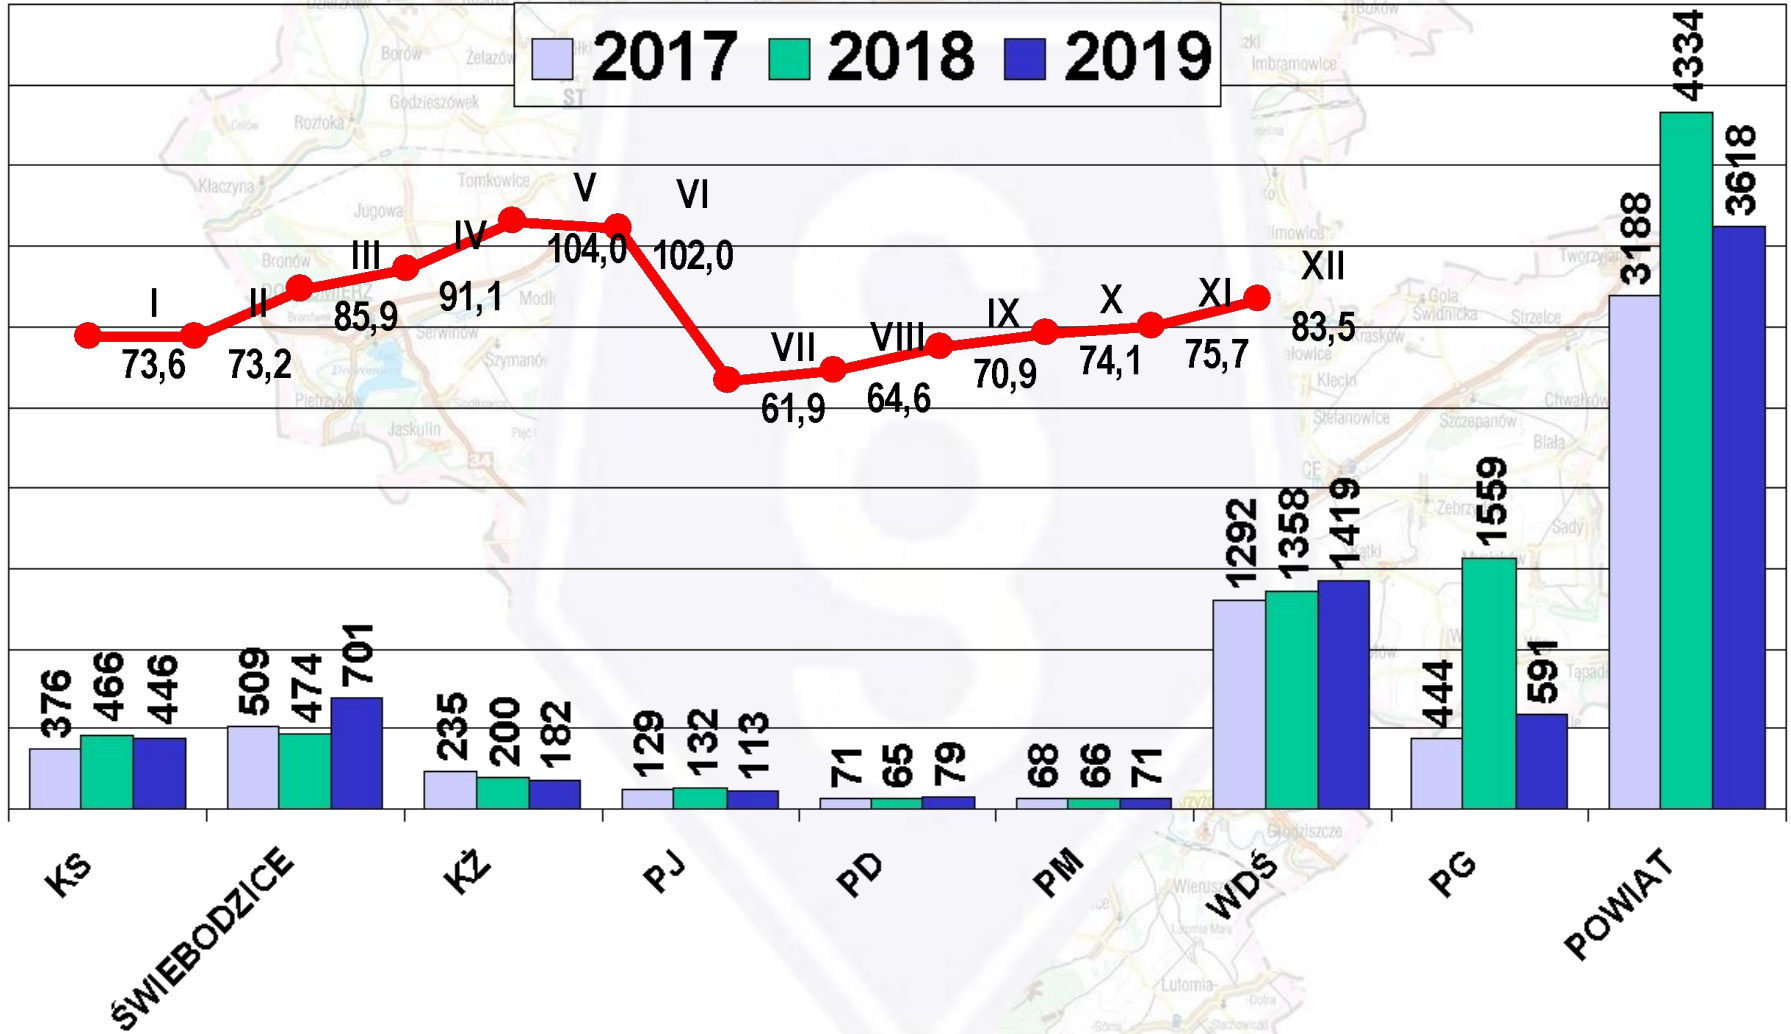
2017 2018 2019

I 73,6
II 73,2
III 85,9
IV 91,1
V 104,0
VI 102,0
VII 61,9
VIII 64,6
IX 70,9
X 74,1
XI 75,7
XII 83,5

| | 2017 | 2018 | 2019 |
|---|---|---|---|
| KS | 376 | 466 | 446 |
| ŚWIEBODZICE | 509 | 474 | 701 |
| KŻ | 235 | 200 | 182 |
| PJ | 129 | 132 | 113 |
| PD | 71 | 65 | 79 |
| PM | 68 | 66 | 71 |
| WDŚ | 1292 | 1358 | 1419 |
| PG | 444 | 1559 | 591 |
| POWIAT | 3188 | 4334 | 3618 |